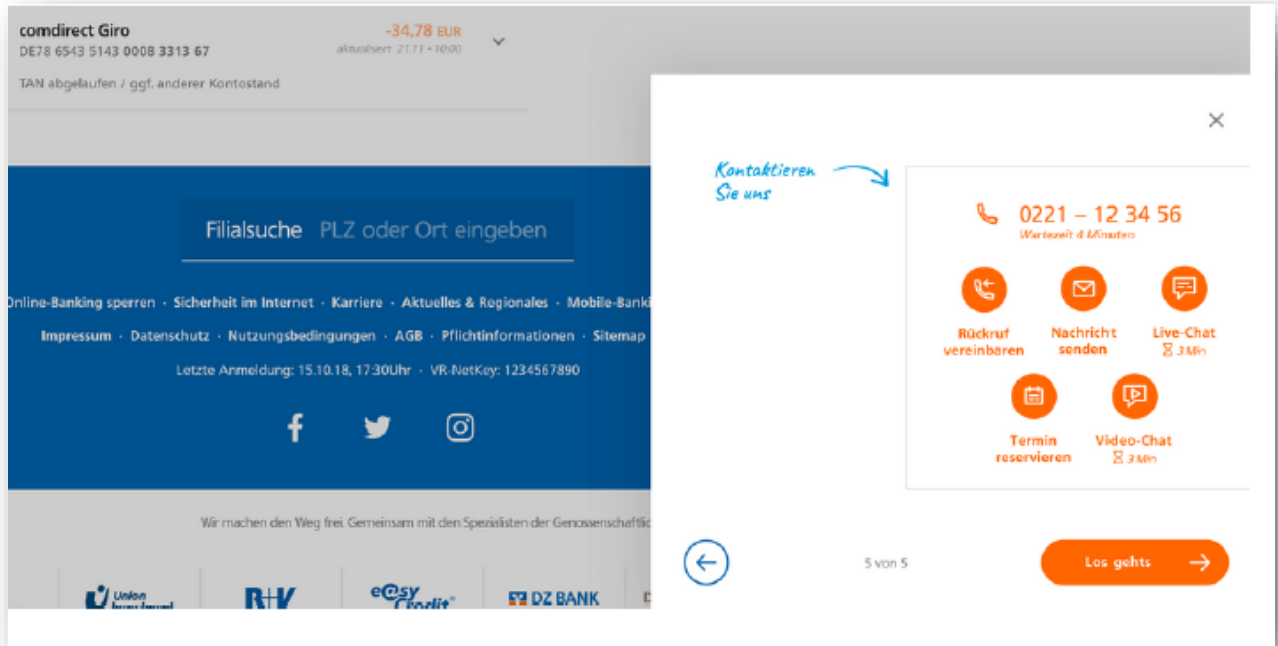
comdirect Giro
DE78 6543 5143 0008 3313 67
-34,78 EUR
aktualisiert 21.11 • 10:00

TAN abgelaufen / ggf. anderer Kontostand

Filialsuche PLZ oder Ort eingeben

Online-Banking sperren · Sicherheit im Internet · Karriere · Aktuelles & Regionales · Mobile-Banki

Impressum · Datenschutz · Nutzungsbedingungen · AGB · Pflichtinformationen · Sitemap

Letzte Anmeldung: 15.10.18, 17:30Uhr · VR-NetKey: 1234567890

Wir machen den Weg frei. Gemeinsam mit den Spezialisten der Genossenschaftlic

Union Investment
R+V
easyCredit
DZ BANK

Kontaktieren Sie uns

0221 – 12 34 56
Wartezeit 4 Minuten

Rückruf vereinbaren

Nachricht senden

Live-Chat
3 Min

Termin reservieren

Video-Chat
3 Min

5 von 5

Los gehts